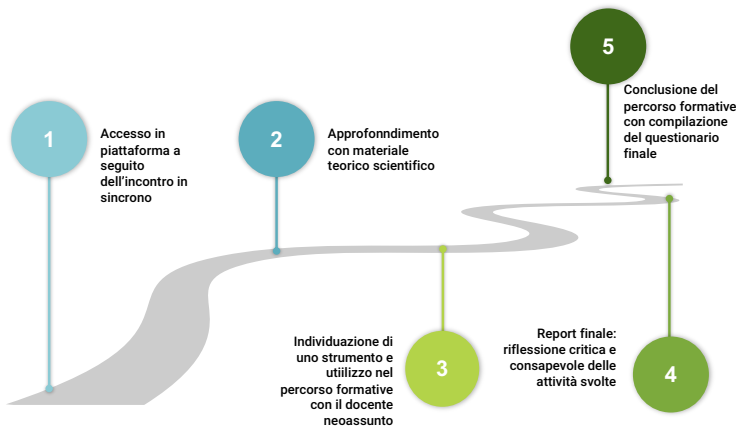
5

Conclusione del percorso formative con compilazione del questionario finale

1

Accesso in piattaforma a seguito dell'incontro in sincrono

2

Approfonndimento con materiale teorico scientifico

Individuazione di uno strumento e utiilizzo nel percorso formative con il docente neoassunto

3

Report finale: riflessione critica e consapevole delle attività svolte

4